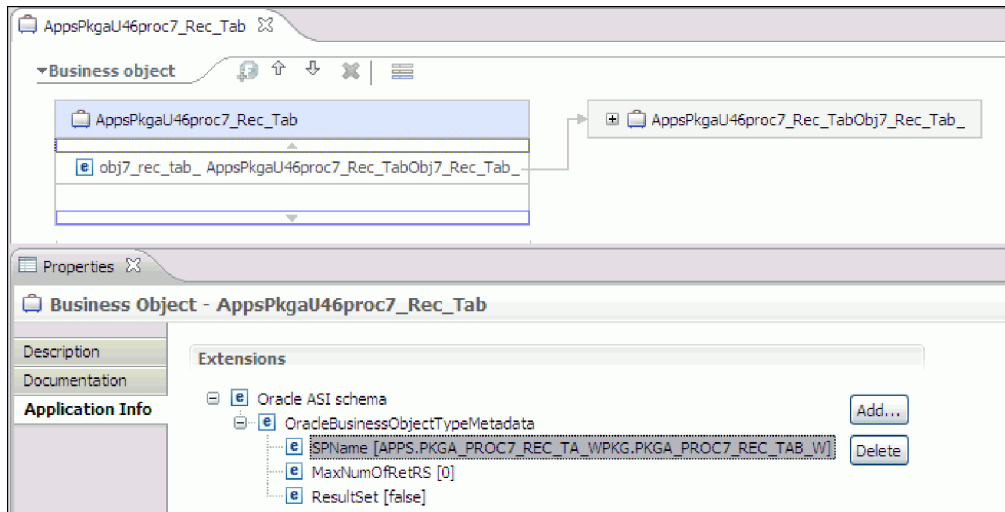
AppsPkgaU46proc7_Rec_Tab

Business object

AppsPkgaU46proc7_Rec_Tab

e obj7_rec_tab_ AppsPkgaU46proc7_Rec_TabObj7_Rec_Tab_

AppsPkgaU46proc7_Rec_TabObj7_Rec_Tab_

Properties

Business Object - AppsPkgaU46proc7_Rec_Tab

Description
Documentation
Application Info

Extensions

e Oracle ASI schema
e OracleBusinessObjectTypeMetadata
e SPName [APPS.PKGA_PROC7_REC_TA_WPKG.PKGA_PROC7_REC_TAB_W]
e MaxNumOfRetRS [0]
e ResultSet [false]

Add...
Delete